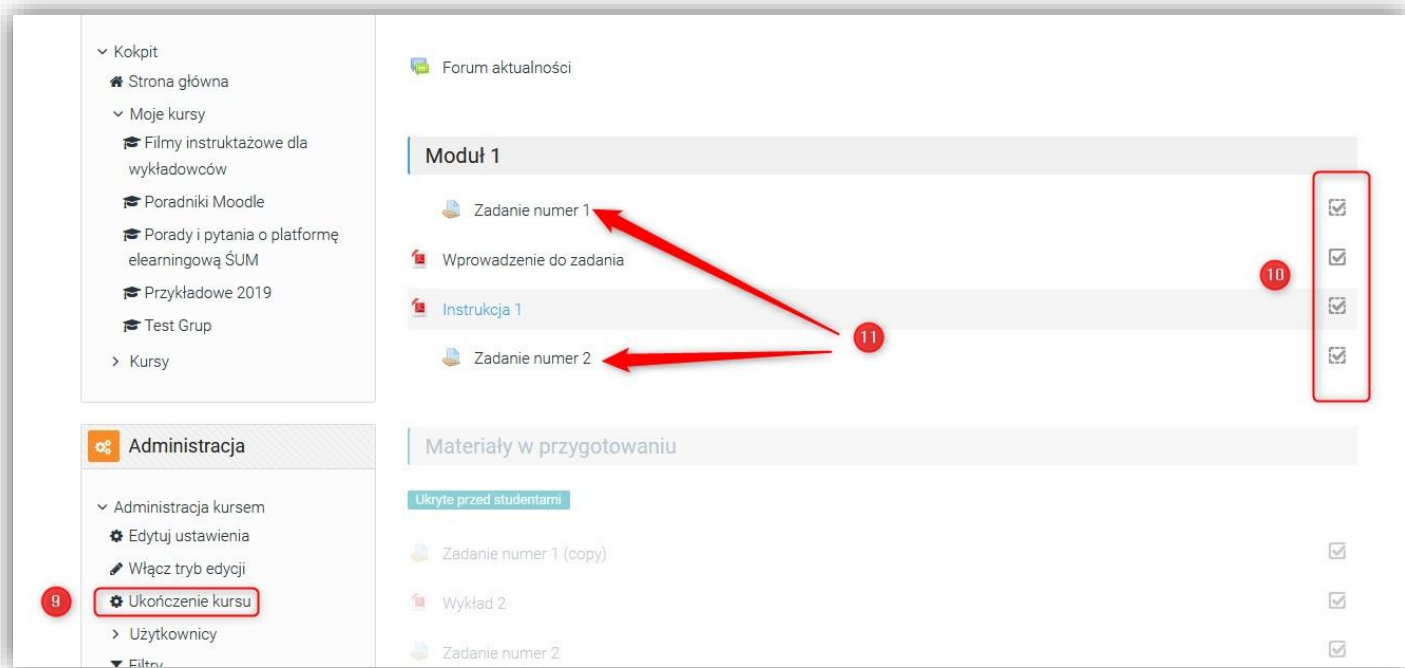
Kokpit
Strona główna
Moje kursy
Filmy instruktażowe dla wykładowców
Poradniki Moodle
Porady i pytania o platformę elearningową ŚUM
Przykładowe 2019
Test Grup
Kursy

Administracja
Administracja kursem
Edytuj ustawienia
Włącz tryb edycji
9
Ukończenie kursu
Użytkownicy
Filtry

Forum aktualności

Moduł 1
Zadanie numer 1
Wprowadzenie do zadania
Instrukcja 1
Zadanie numer 2
10
11

Materiały w przygotowaniu
Ukryte przed studentami
Zadanie numer 1 (copy)
Wykład 2
Zadanie numer 2